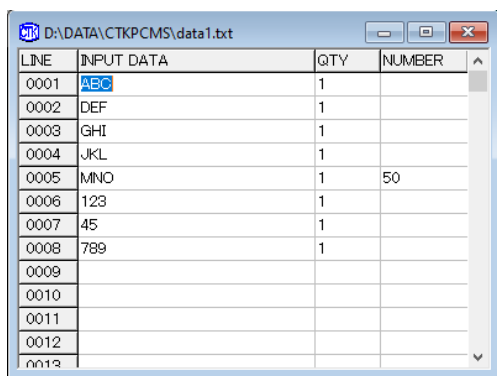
CTK D:\DATA\CTKPCMS\data1.txt

| LINE | INPUT DATA | QTY | NUMBER |
|---|---|---|---|
| 0001 | ABC | 1 | |
| 0002 | DEF | 1 | |
| 0003 | GHI | 1 | |
| 0004 | JKL | 1 | |
| 0005 | MNO | 1 | 50 |
| 0006 | 123 | 1 | |
| 0007 | 45 | 1 | |
| 0008 | 789 | 1 | |
| 0009 | | | |
| 0010 | | | |
| 0011 | | | |
| 0012 | | | |
| 0013 | | | |